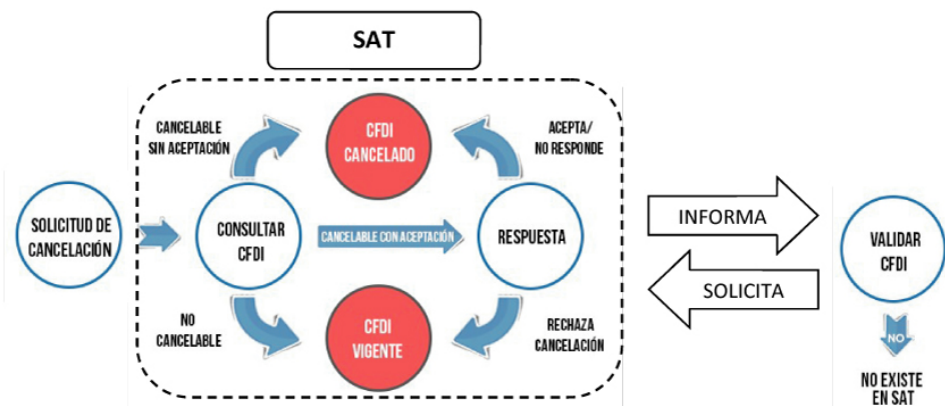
SAT

CANCELABLE SIN ACEPTACIÓN

CFDI CANCELADO

ACEPTA/ NO RESPONDE

SOLICITUD DE CANCELACIÓN

CONSULTAR CFDI

CANCELABLE CON ACEPTACIÓN

RESPUESTA

INFORMA

SOLICITA

VALIDAR CFDI

NO CANCELABLE

CFDI VIGENTE

RECHAZA CANCELACIÓN

NO

NO EXISTE EN SAT